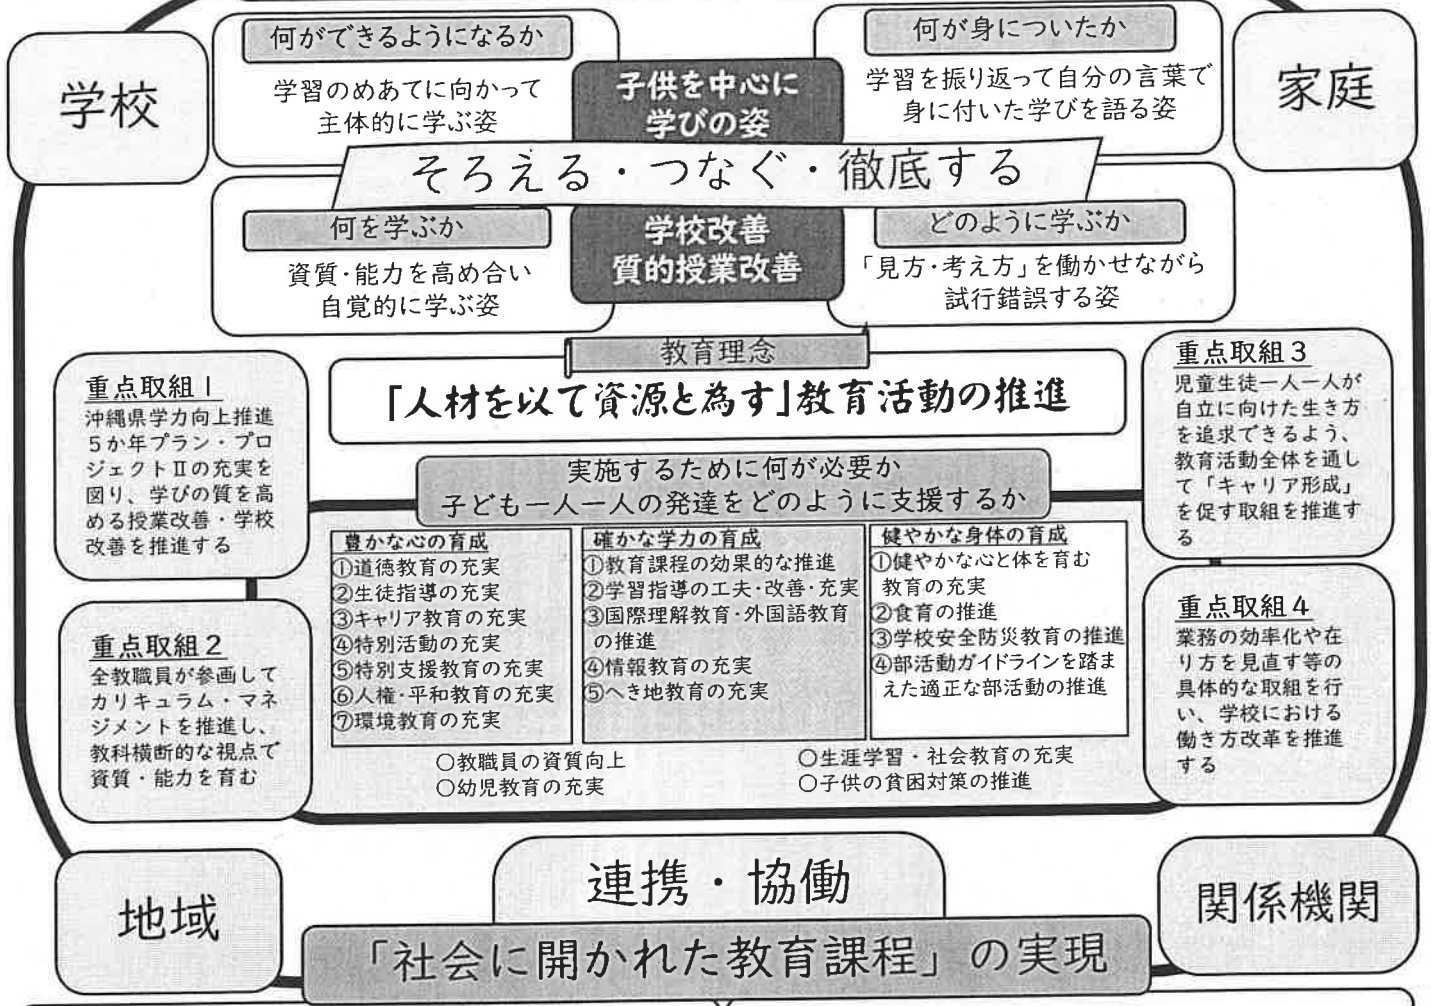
学校

何ができるようになるか

学習のめあてに向かって主体的に学ぶ姿

子供を中心に学びの姿

何が身についたか

学習を振り返って自分の言葉で身に付いた学びを語る姿

家庭

そろえる・つなぐ・徹底する

何を学ぶか

資質・能力を高め合い自覚的に学ぶ姿

学校改善 質的授業改善

どのように学ぶか

「見方・考え方」を働かせながら試行錯誤する姿

教育理念

「人材を以て資源と為す」教育活動の推進

重点取組1
沖縄県学力向上推進5か年プラン・プロジェクトⅡの充実を図り、学びの質を高める授業改善・学校改善を推進する

重点取組2
全教職員が参画してカリキュラム・マネジメントを推進し、教科横断的な視点で資質・能力を育む

実施するために何が必要か
子ども一人一人の発達をどのように支援するか

豊かな心の育成
①道徳教育の充実
②生徒指導の充実
③キャリア教育の充実
④特別活動の充実
⑤特別支援教育の充実
⑥人権・平和教育の充実
⑦環境教育の充実

確かな学力の育成
①教育課程の効果的な推進
②学習指導の工夫・改善・充実
③国際理解教育・外国語教育の推進
④情報教育の充実
⑤へき地教育の充実

健やかな身体の育成
①健やかな心と体を育む教育の充実
②食育の推進
③学校安全防災教育の推進
④部活動ガイドラインを踏まえた適正な部活動の推進

○教職員の資質向上
○幼児教育の充実

○生涯学習・社会教育の充実
○子供の貧困対策の推進

重点取組3
児童生徒一人一人が自立に向けた生き方を追求できるよう、教育活動全体を通して「キャリア形成」を促す取組を推進する

重点取組4
業務の効率化や在り方を見直す等の具体的な取組を行い、学校における働き方改革を推進する

地域

連携・協働

関係機関

「社会に開かれた教育課程」の実現